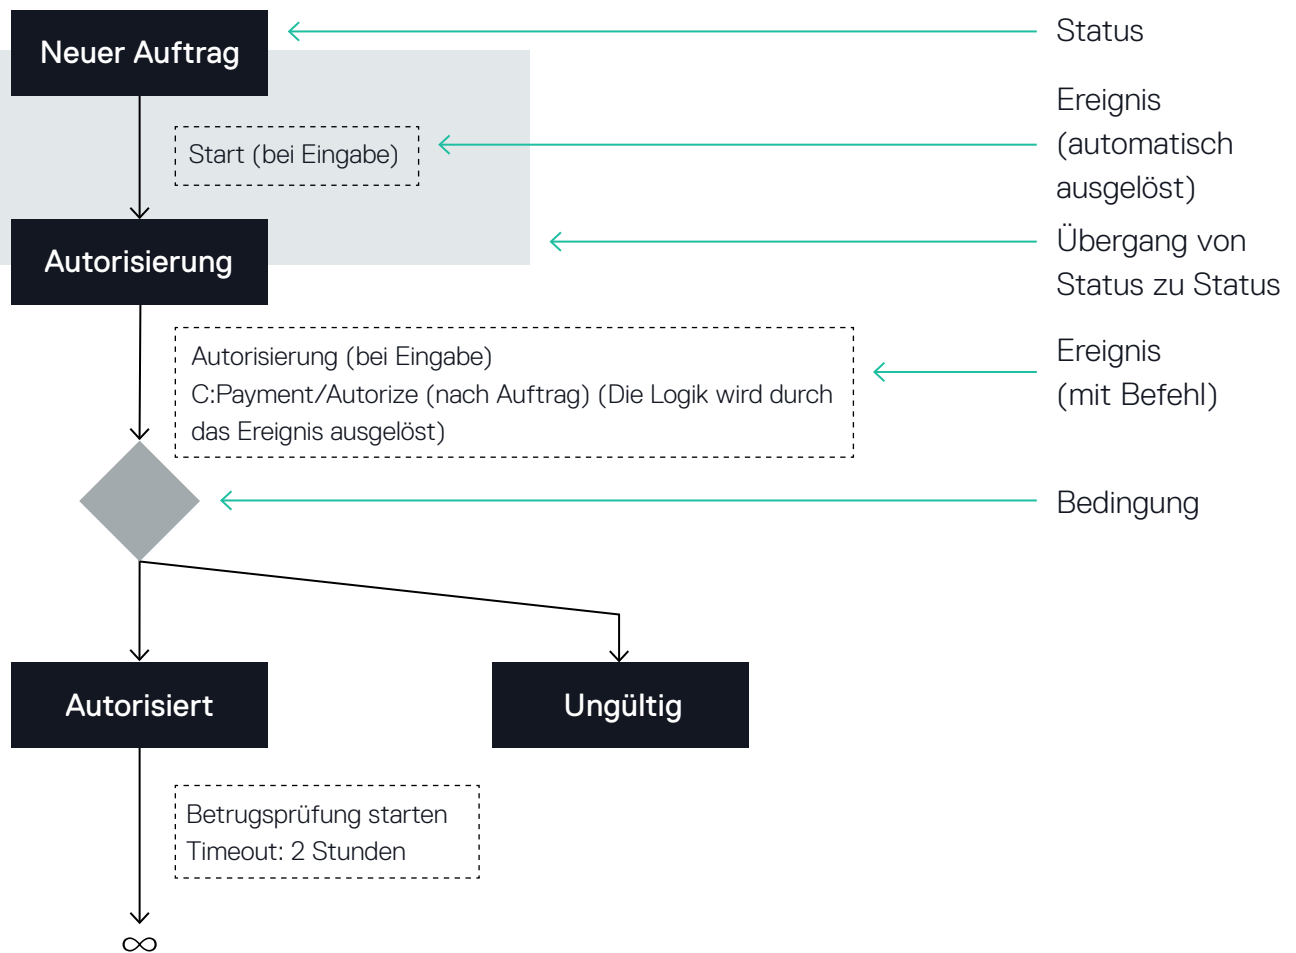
Neuer Auftrag

Status

Start (bei Eingabe)

Ereignis (automatisch ausgelöst)

Autorisierung

Übergang von Status zu Status

Autorisierung (bei Eingabe)
C:Payment/Autorize (nach Auftrag) (Die Logik wird durch das Ereignis ausgelöst)

Ereignis (mit Befehl)

Bedingung

Autorisiert

Ungültig

Betrugsprüfung starten
Timeout: 2 Stunden

$\infty$